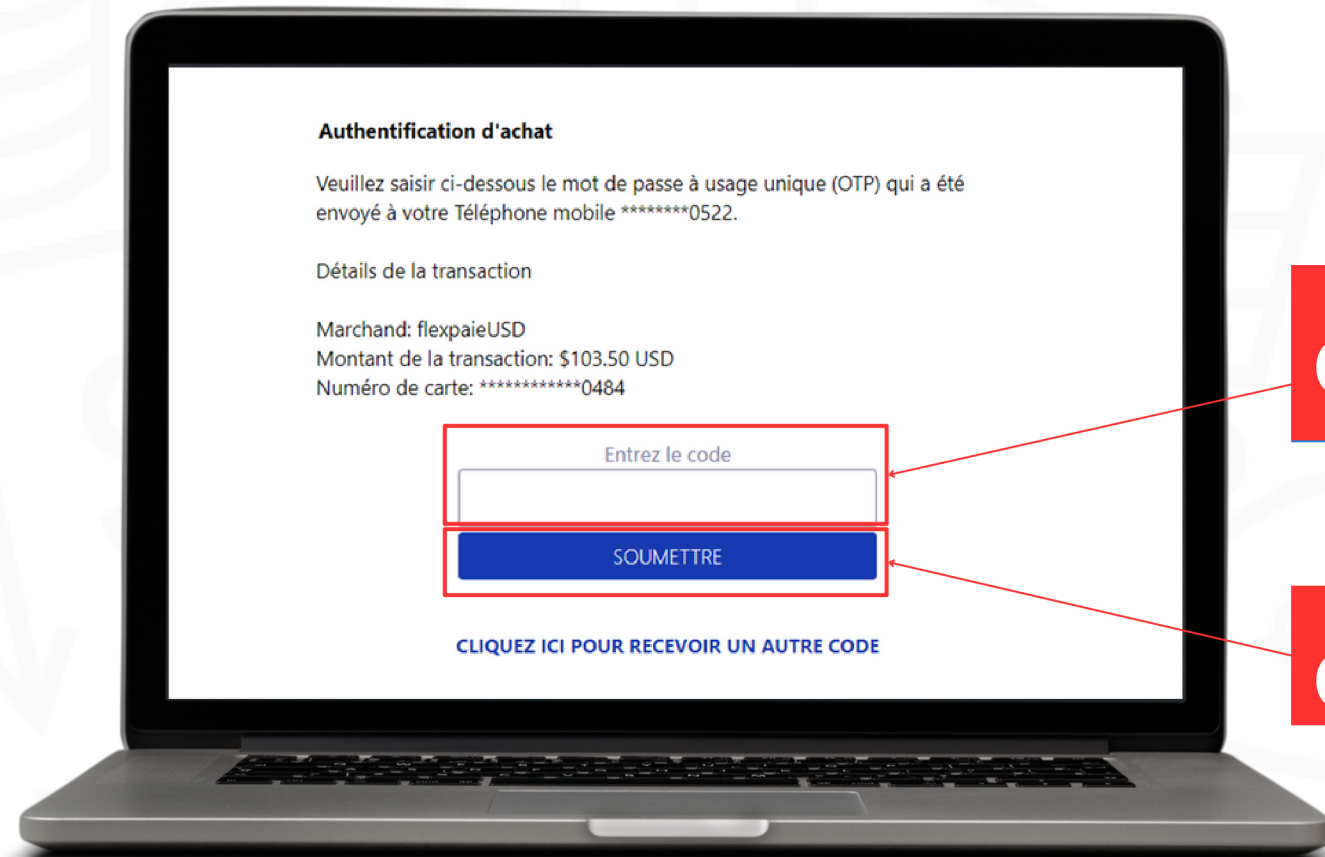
Authentification d'achat

Veuillez saisir ci-dessous le mot de passe à usage unique (OTP) qui a été envoyé à votre Téléphone mobile ********0522.

Détails de la transaction

Marchand: flexpaieUSD
Montant de la transaction: $103.50 USD
Numéro de carte: ************0484

Entrez le code

SOUMETTRE

CLIQUEZ ICI POUR RECEVOIR UN AUTRE CODE

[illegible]

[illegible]